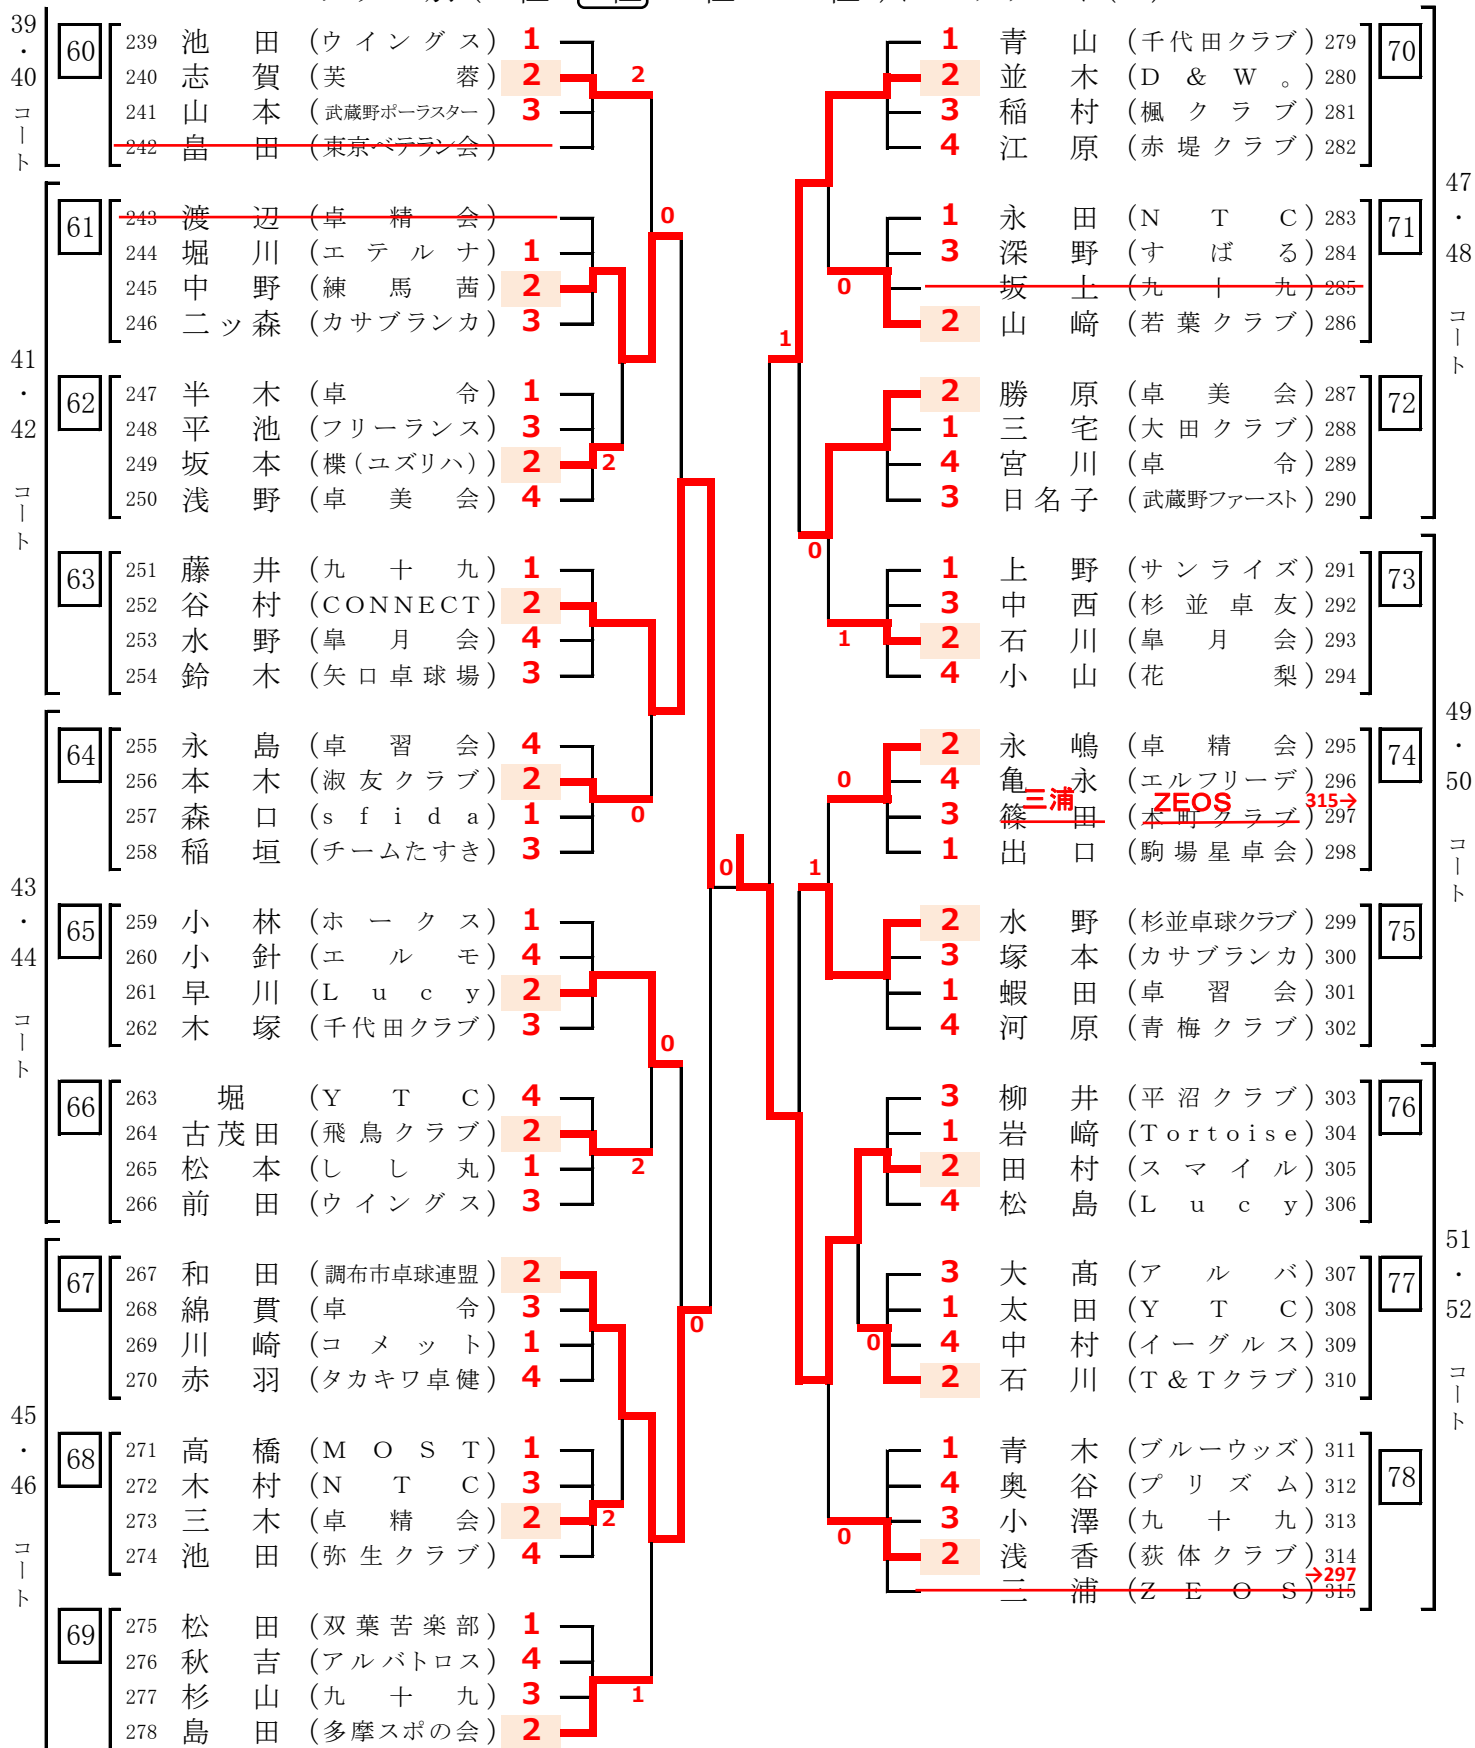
39・40コート

60
239 池田（ウイングス）1
240 志賀（芙蓉）2
241 山本（武蔵野ポーラスター）3
242 畠田（東京ベテラン会）

61
243 渡辺（卓精会）
244 堀川（エテルナ）1
245 中野（練馬茜）2
246 二ッ森（カサブランカ）3

41・42コート

62
247 半木（卓令）1
248 平池（フリーランス）3
249 坂本（櫟（ユズリハ））2
250 浅野（卓美会）4

63
251 藤井（九十九）1
252 谷村（CONNECT）2
253 水野（皐月会）4
254 鈴木（矢口卓球場）3

43・44コート

64
255 永島（卓習会）4
256 本木（淑友クラブ）2
257 森口（sfida）1
258 稲垣（チームたすき）3

65
259 小林（ホークス）1
260 小針（エルモ）4
261 早川（Lucy）2
262 木塚（千代田クラブ）3

66
263 堀（YTC）4
264 古茂田（飛鳥クラブ）2
265 松本（しし丸）1
266 前田（ウイングス）3

45・46コート

67
267 和田（調布市卓球連盟）2
268 綿貫（卓令）3
269 川崎（コメット）1
270 赤羽（タカキワ卓健）4

68
271 高橋（MOST）1
272 木村（NTC）3
273 三木（卓精会）2
274 池田（弥生クラブ）4

69
275 松田（双葉苦楽部）1
276 秋吉（アルバトロス）4
277 杉山（九十九）3
278 島田（多摩スポの会）2

2 0 2 0 0 2 0 0 2 0 2 1 0 0 0 1 0 0 1 1 0 0

47・48コート

70
1 青山（千代田クラブ）279
2 並木（D&W。）280
3 稲村（楓クラブ）281
4 江原（赤堤クラブ）282

71
1 永田（NTC）283
3 深野（すばる）284
坂上（九十九）285
2 山崎（若葉クラブ）286

72
2 勝原（卓美会）287
1 三宅（大田クラブ）288
4 宮川（卓令）289
3 日名子（武蔵野ファースト）290

49・50コート

73
1 上野（サンライズ）291
3 中西（杉並卓友）292
2 石川（皐月会）293
4 小山（花梨）294

74
2 永嶋（卓精会）295
4 亀永（エルフリーデ）296
3 篠田（本町クラブ）297 三浦 ZEOS 315→
1 出口（駒場星卓会）298

75
2 水野（杉並卓球クラブ）299
3 塚本（カサブランカ）300
1 蝦田（卓習会）301
4 河原（青梅クラブ）302

51・52コート

76
3 柳井（平沼クラブ）303
1 岩崎（Tortoise）304
2 田村（スマイル）305
4 松島（Lucy）306

77
3 大髙（アルバ）307
1 太田（YTC）308
4 中村（イーグルス）309
2 石川（T&Tクラブ）310

78
1 青木（ブルーウッズ）311
4 奥谷（プリズム）312
3 小澤（九十九）313
2 浅香（荻体クラブ）314
三浦（ZEOS）315 →297